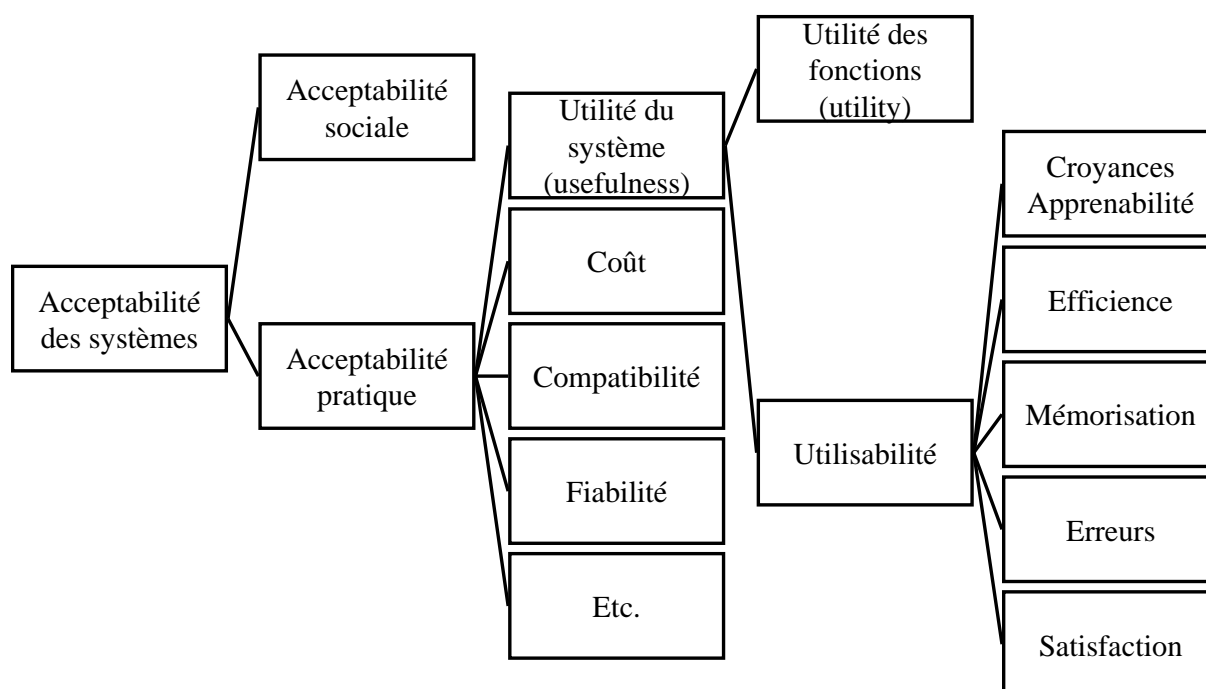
Acceptabilité des systèmes

Acceptabilité sociale

Acceptabilité pratique

Utilité du système (usefulness)

Coût

Compatibilité

Fiabilité

Etc.

Utilité des fonctions (utility)

Utilisabilité

Croyances Apprenabilité

Efficience

Mémorisation

Erreurs

Satisfaction